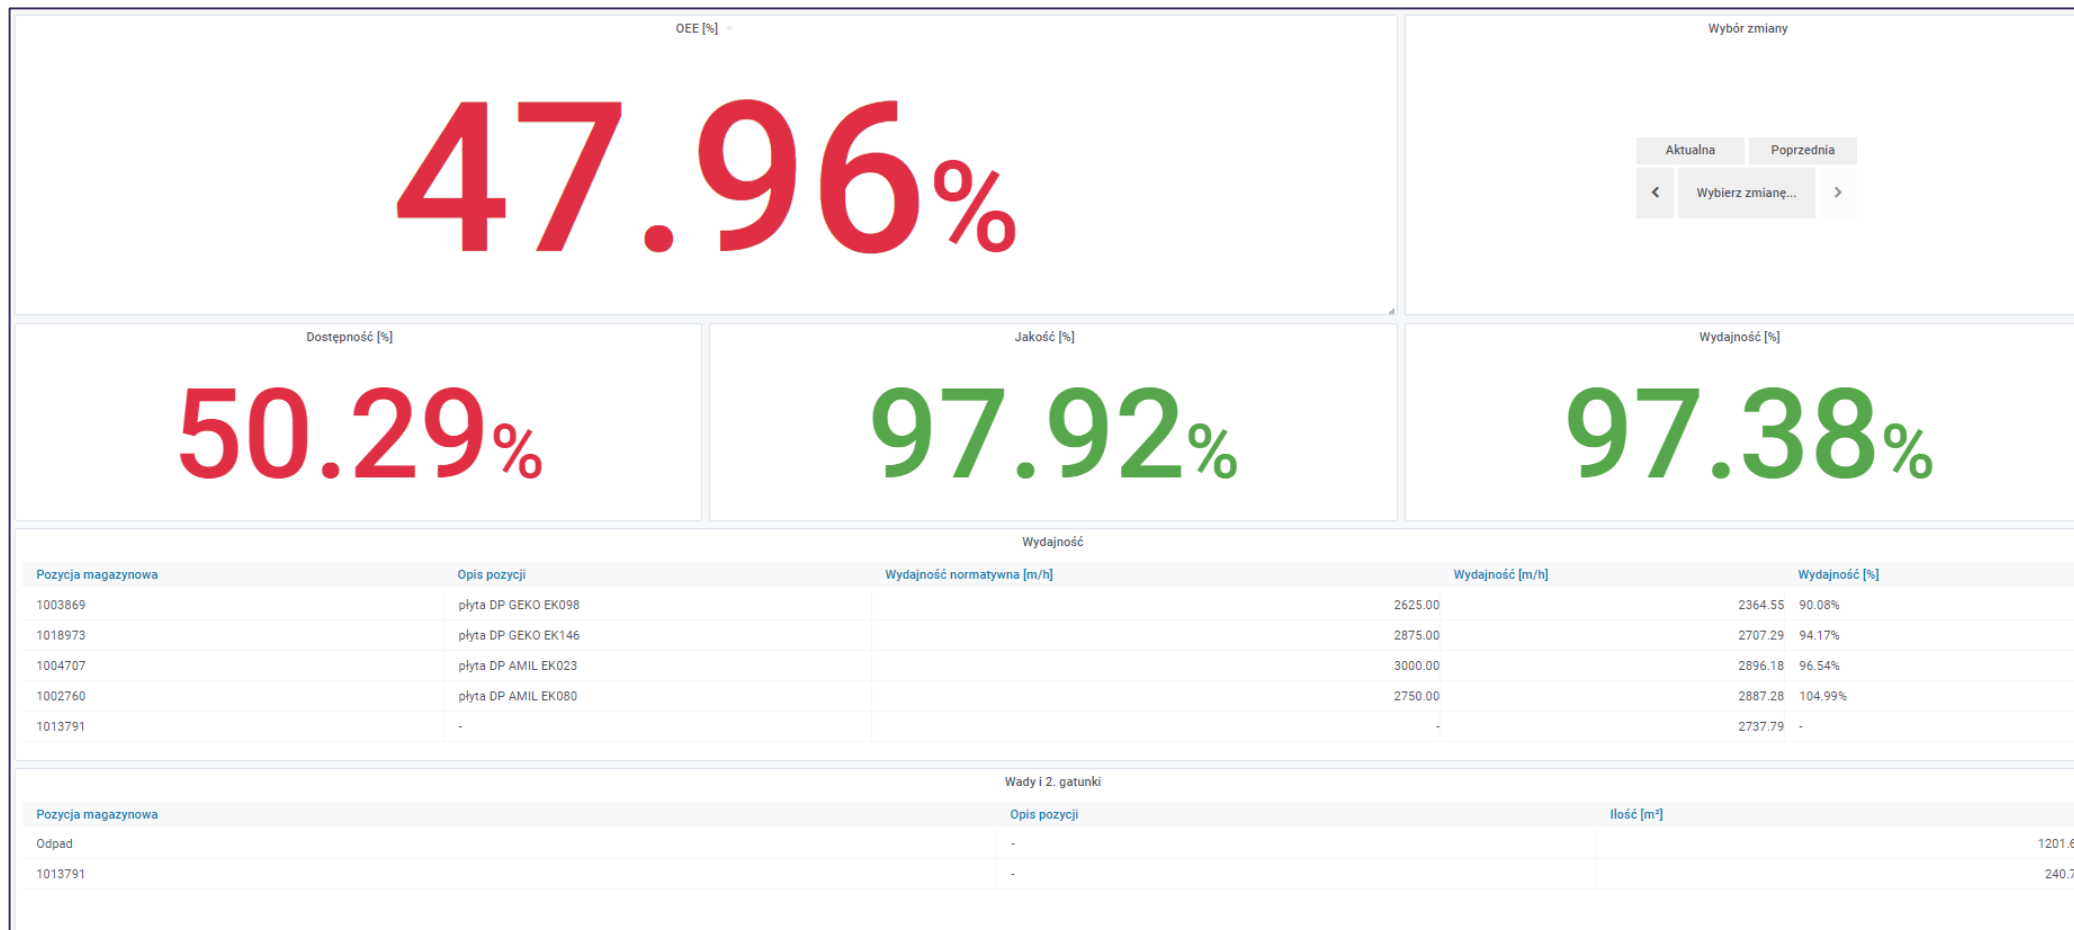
OEE [%]

47.96%

Wybór zmiany

Aktualna Poprzednia

‹ Wybierz zmianę... ›

Dostępność [%]

50.29%

Jakość [%]

97.92%

Wydajność [%]

97.38%

Wydajność

| Pozycja magazynowa | Opis pozycji | Wydajność normatywna [m/h] | Wydajność [m/h] | Wydajność [%] |
|---|---|---|---|---|
| 1003869 | płyta DP GEKO EK098 | 2625.00 | 2364.55 | 90.08% |
| 1018973 | płyta DP GEKO EK146 | 2875.00 | 2707.29 | 94.17% |
| 1004707 | płyta DP AMIL EK023 | 3000.00 | 2896.18 | 96.54% |
| 1002760 | płyta DP AMIL EK080 | 2750.00 | 2887.28 | 104.99% |
| 1013791 | - | - | 2737.79 | - |

Wady i 2. gatunki

| Pozycja magazynowa | Opis pozycji | Ilość [m²] |
|---|---|---|
| Odpad | - | 1201.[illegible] |
| 1013791 | - | 240.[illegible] |